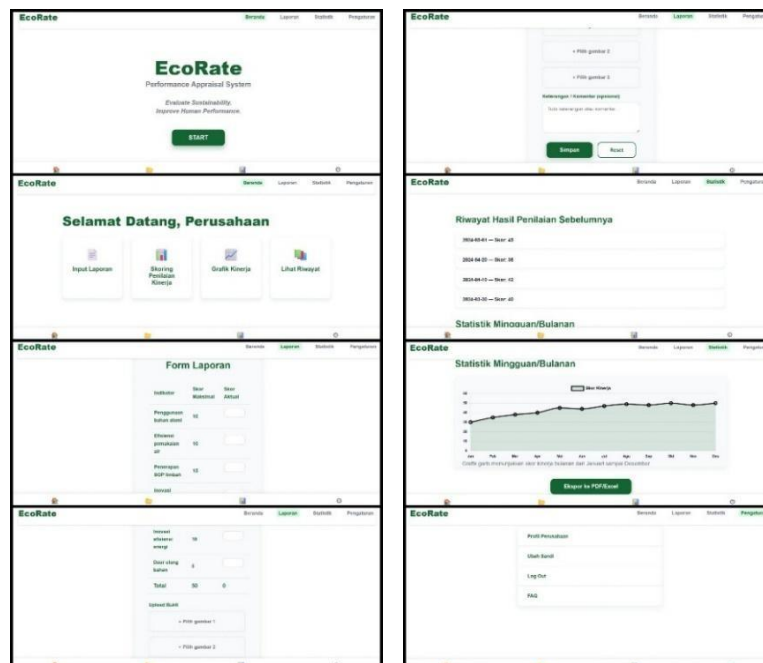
EcoRate
Beranda Laporan Statistik Pengaturan

EcoRate
Performance Appraisal System
Evaluate Sustainability.
Improve Human Performance.
START

EcoRate
Beranda Laporan Statistik Pengaturan

Selamat Datang, Perusahaan
Input Laporan
Skoring Penilaian Kinerja
Grafik Kinerja
Lihat Riwayat

EcoRate
Beranda Laporan Statistik Pengaturan

Form Laporan

| Indikator | Skor Maksimal | Skor Aktual |
|---|---|---|
| Penggunaan bahan alami | 10 | |
| Efisiensi pemakaian air | 10 | |
| Penerapan SOP limbah | 10 | |
| Inovasi | | |

EcoRate
Beranda Laporan Statistik Pengaturan

| | | |
|---|---|---|
| Inovasi efisiensi energi | 10 | |
| Daur ulang bahan | 5 | |
| Total | 50 | 0 |

Upload Bukti
+ Pilih gambar 1
+ Pilih gambar 2

EcoRate
Beranda Laporan Statistik Pengaturan
+ Pilih gambar 2
+ Pilih gambar 3
Keterangan / Komentar (opsional)
Tulis keterangan atau komentar
Simpan Reset

EcoRate
Beranda Laporan Statistik Pengaturan

Riwayat Hasil Penilaian Sebelumnya
2024-03-01 — Skor: 45
2024-04-20 — Skor: 38
2024-04-15 — Skor: 42
2024-03-30 — Skor: 40
Statistik Mingguan/Bulanan

EcoRate
Beranda Laporan Statistik Pengaturan

Statistik Mingguan/Bulanan
Skor Kinerja
Jan Feb Mar Apr Mei Jun Jul Agu Sep Okt Nov Des
Grafik garis menunjukkan skor kinerja bulanan dari Januari sampai Desember
Ekspor ke PDF/Excel

EcoRate
Beranda Laporan Statistik Pengaturan
Profil Perusahaan
Ubah Sandi
Log Out
FAQ